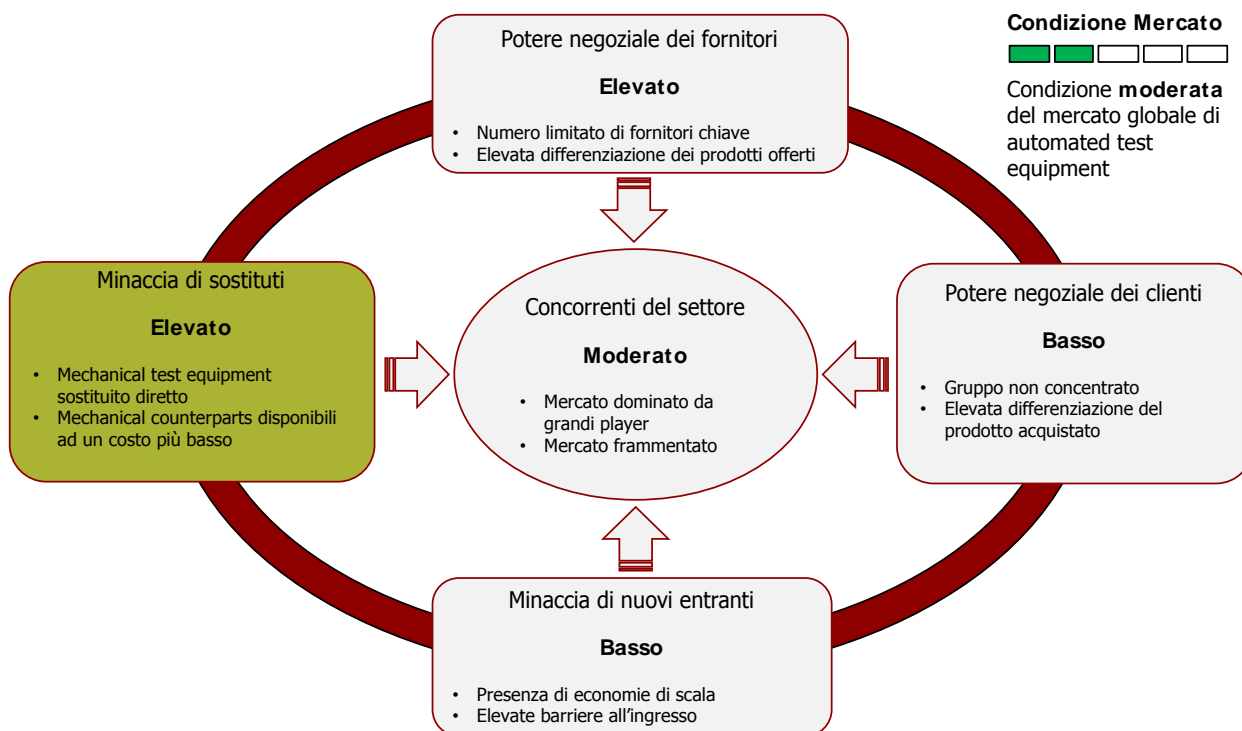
Condizione Mercato

Condizione **moderata** del mercato globale di automated test equipment

Potere negoziale dei fornitori

Elevato

• Numero limitato di fornitori chiave
• Elevata differenziazione dei prodotti offerti

Minaccia di sostituti

Elevato

• Mechanical test equipment sostituito diretto
• Mechanical counterparts disponibili ad un costo più basso

Concorrenti del settore

Moderato

• Mercato dominato da grandi player
• Mercato frammentato

Potere negoziale dei clienti

Basso

• Gruppo non concentrato
• Elevata differenziazione del prodotto acquistato

Minaccia di nuovi entranti

Basso

• Presenza di economie di scala
• Elevate barriere all'ingresso